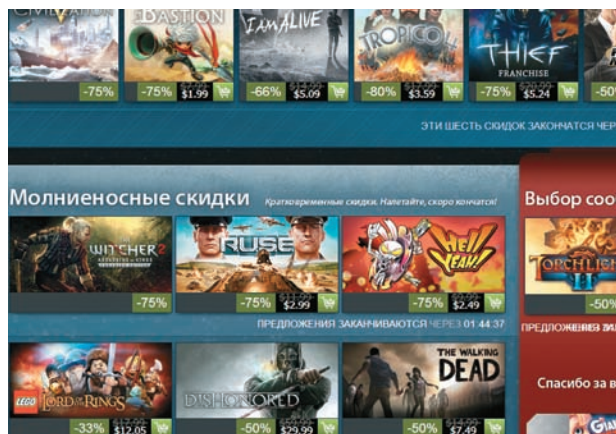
CIVILIZATION BASTION I AM ALIVE TROPICO THIEF FRANCHISE

-75%
-75% $1.99
-66% $14.99 $5.09
-80% $17.99 $3.59
-75% $20.99 $5.24
-50

ЭТИ ШЕСТЬ СКИДОК ЗАКОНЧАТСЯ ЧЕР

Молниеносные скидки
Кратковременные скидки. Налетайте, скоро кончатся!

Выбор соо

WITCHER 2 RUSE Hell Yeah! TORCHLIGHT II

-75%
-75% $11.99 $2.99
-75% $9.99 $2.49
-50%

ПРЕДЛОЖЕНИЯ ЗАКАНЧИВАЮТСЯ ЧЕРЕЗ 01:44:37
ПРЕДЛОЖЕНИЯ ЗА

LEGO LORD OF THE RINGS DISHONORED THE WALKING DEAD

-33% $17.99 $12.05
-50% $59.99 $29.99
-50% $14.99 $7.49

Спасибо за в